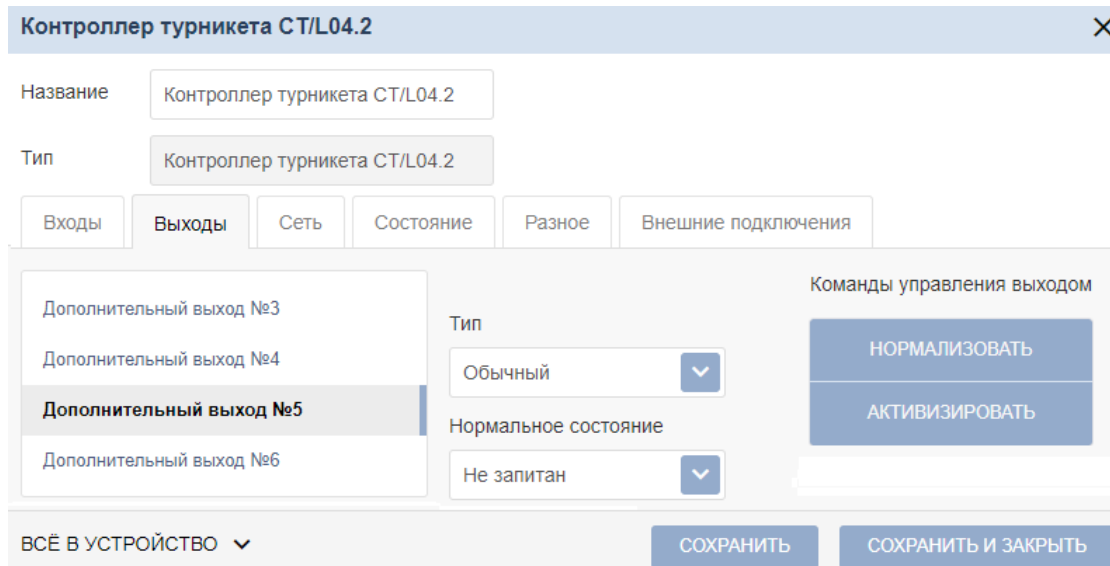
Контроллер турникета CT/L04.2

Название
Контроллер турникета CT/L04.2

Тип
Контроллер турникета CT/L04.2

Входы | Выходы | Сеть | Состояние | Разное | Внешние подключения

Дополнительный выход №3
Дополнительный выход №4
Дополнительный выход №5
Дополнительный выход №6

Тип
Обычный

Нормальное состояние
Не запитан

Команды управления выходом
НОРМАЛИЗОВАТЬ
АКТИВИЗИРОВАТЬ

ВСЁ В УСТРОЙСТВО
СОХРАНИТЬ
СОХРАНИТЬ И ЗАКРЫТЬ